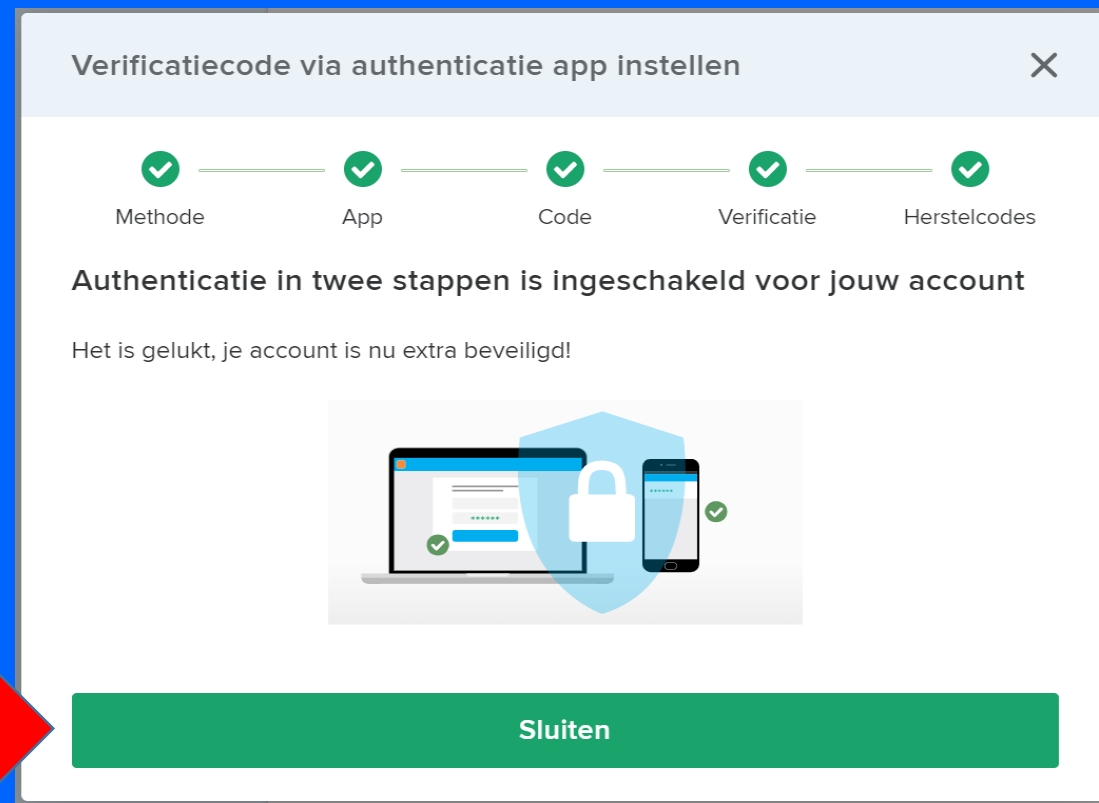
Verificatiecode via authenticatie app instellen

Methode
App
Code
Verificatie
Herstelcodes

Authenticatie in twee stappen is ingeschakeld voor jouw account

Het is gelukt, je account is nu extra beveiligd!

Sluiten